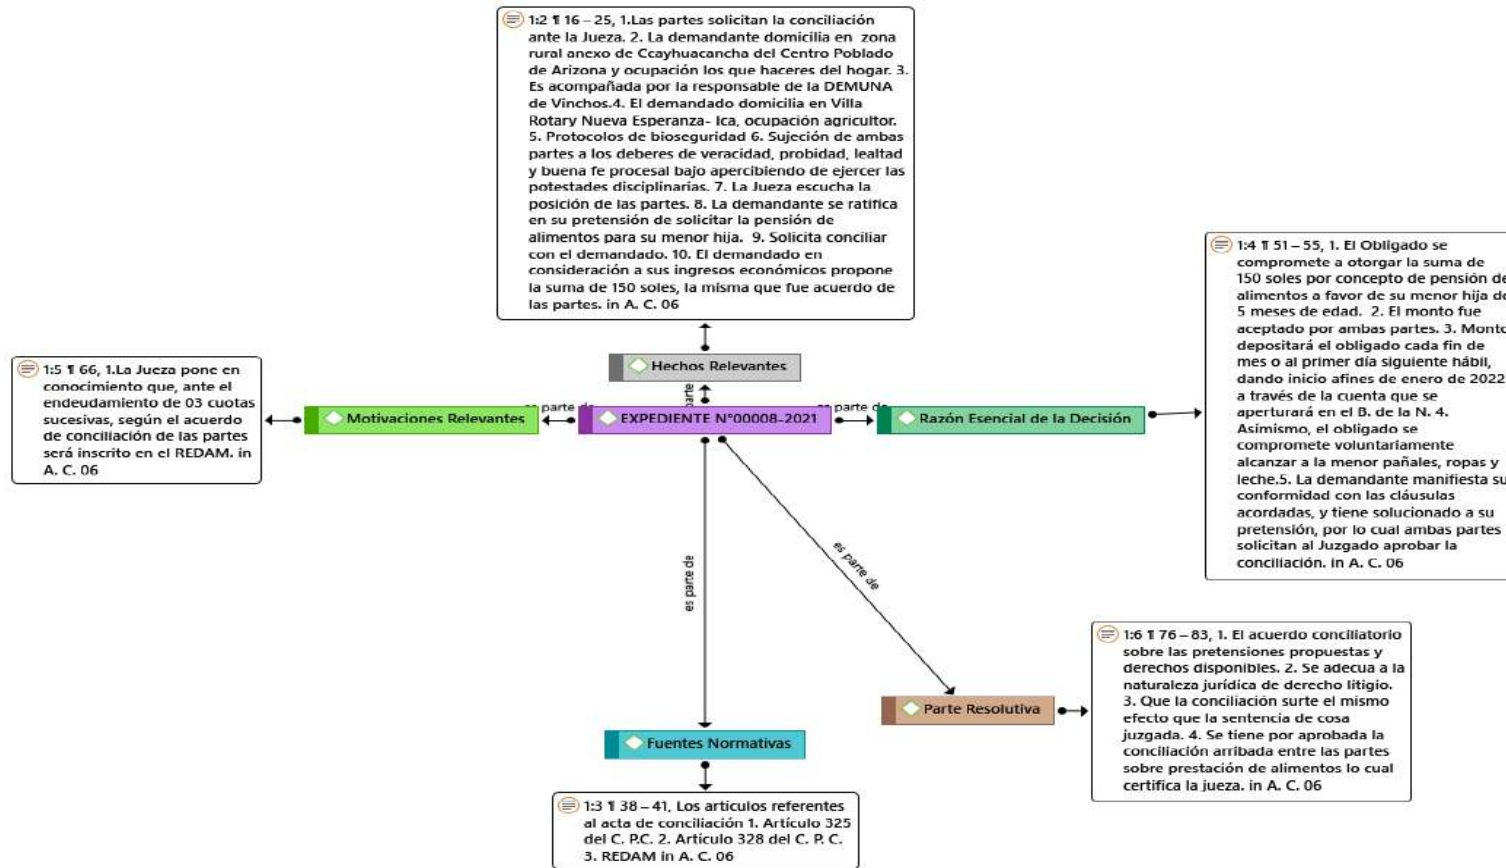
1:2 ¶ 16 – 25, 1.Las partes solicitan la conciliación ante la Jueza. 2. La demandante domicilia en zona rural anexo de Ccayhuacancha del Centro Poblado de Arizona y ocupación los que haceres del hogar. 3. Es acompañada por la responsable de la DEMUNA de Vinchos.4. El demandado domicilia en Villa Rotary Nueva Esperanza- Ica, ocupación agricultor. 5. Protocolos de bioseguridad 6. Sujeción de ambas partes a los deberes de veracidad, probidad, lealtad y buena fe procesal bajo apercibiendo de ejercer las potestades disciplinarias. 7. La Jueza escucha la posición de las partes. 8. La demandante se ratifica en su pretensión de solicitar la pensión de alimentos para su menor hija. 9. Solicita conciliar con el demandado. 10. El demandado en consideración a sus ingresos económicos propone la suma de 150 soles, la misma que fue acuerdo de las partes. in A. C. 06

1:4 ¶ 51 – 55, 1. El Obligado se compromete a otorgar la suma de 150 soles por concepto de pensión de alimentos a favor de su menor hija de 5 meses de edad. 2. El monto fue aceptado por ambas partes. 3. Monto depositará el obligado cada fin de mes o al primer día siguiente hábil, dando inicio afines de enero de 2022 a través de la cuenta que se aperturará en el B. de la N. 4. Asimismo, el obligado se compromete voluntariamente alcanzar a la menor pañales, ropas y leche.5. La demandante manifiesta su conformidad con las cláusulas acordadas, y tiene solucionado a su pretensión, por lo cual ambas partes solicitan al Juzgado aprobar la conciliación. in A. C. 06

Hechos Relevantes

1:5 ¶ 66, 1.La Jueza pone en conocimiento que, ante el endeudamiento de 03 cuotas sucesivas, según el acuerdo de conciliación de las partes será inscrito en el REDAM. in A. C. 06

Motivaciones Relevantes

es parte de

EXPEDIENTE N°00008-2021

parte

es parte de

Razón Esencial de la Decisión

es parte de

es parte de

1:6 ¶ 76 – 83, 1. El acuerdo conciliatorio sobre las pretensiones propuestas y derechos disponibles. 2. Se adecua a la naturaleza jurídica de derecho litigio. 3. Que la conciliación surte el mismo efecto que la sentencia de cosa juzgada. 4. Se tiene por aprobada la conciliación arribada entre las partes sobre prestación de alimentos lo cual certifica la jueza. in A. C. 06

Parte Resolutiva

Fuentes Normativas

1:3 ¶ 38 – 41, Los artículos referentes al acta de conciliación 1. Artículo 325 del C. P.C. 2. Artículo 328 del C. P. C. 3. REDAM in A. C. 06